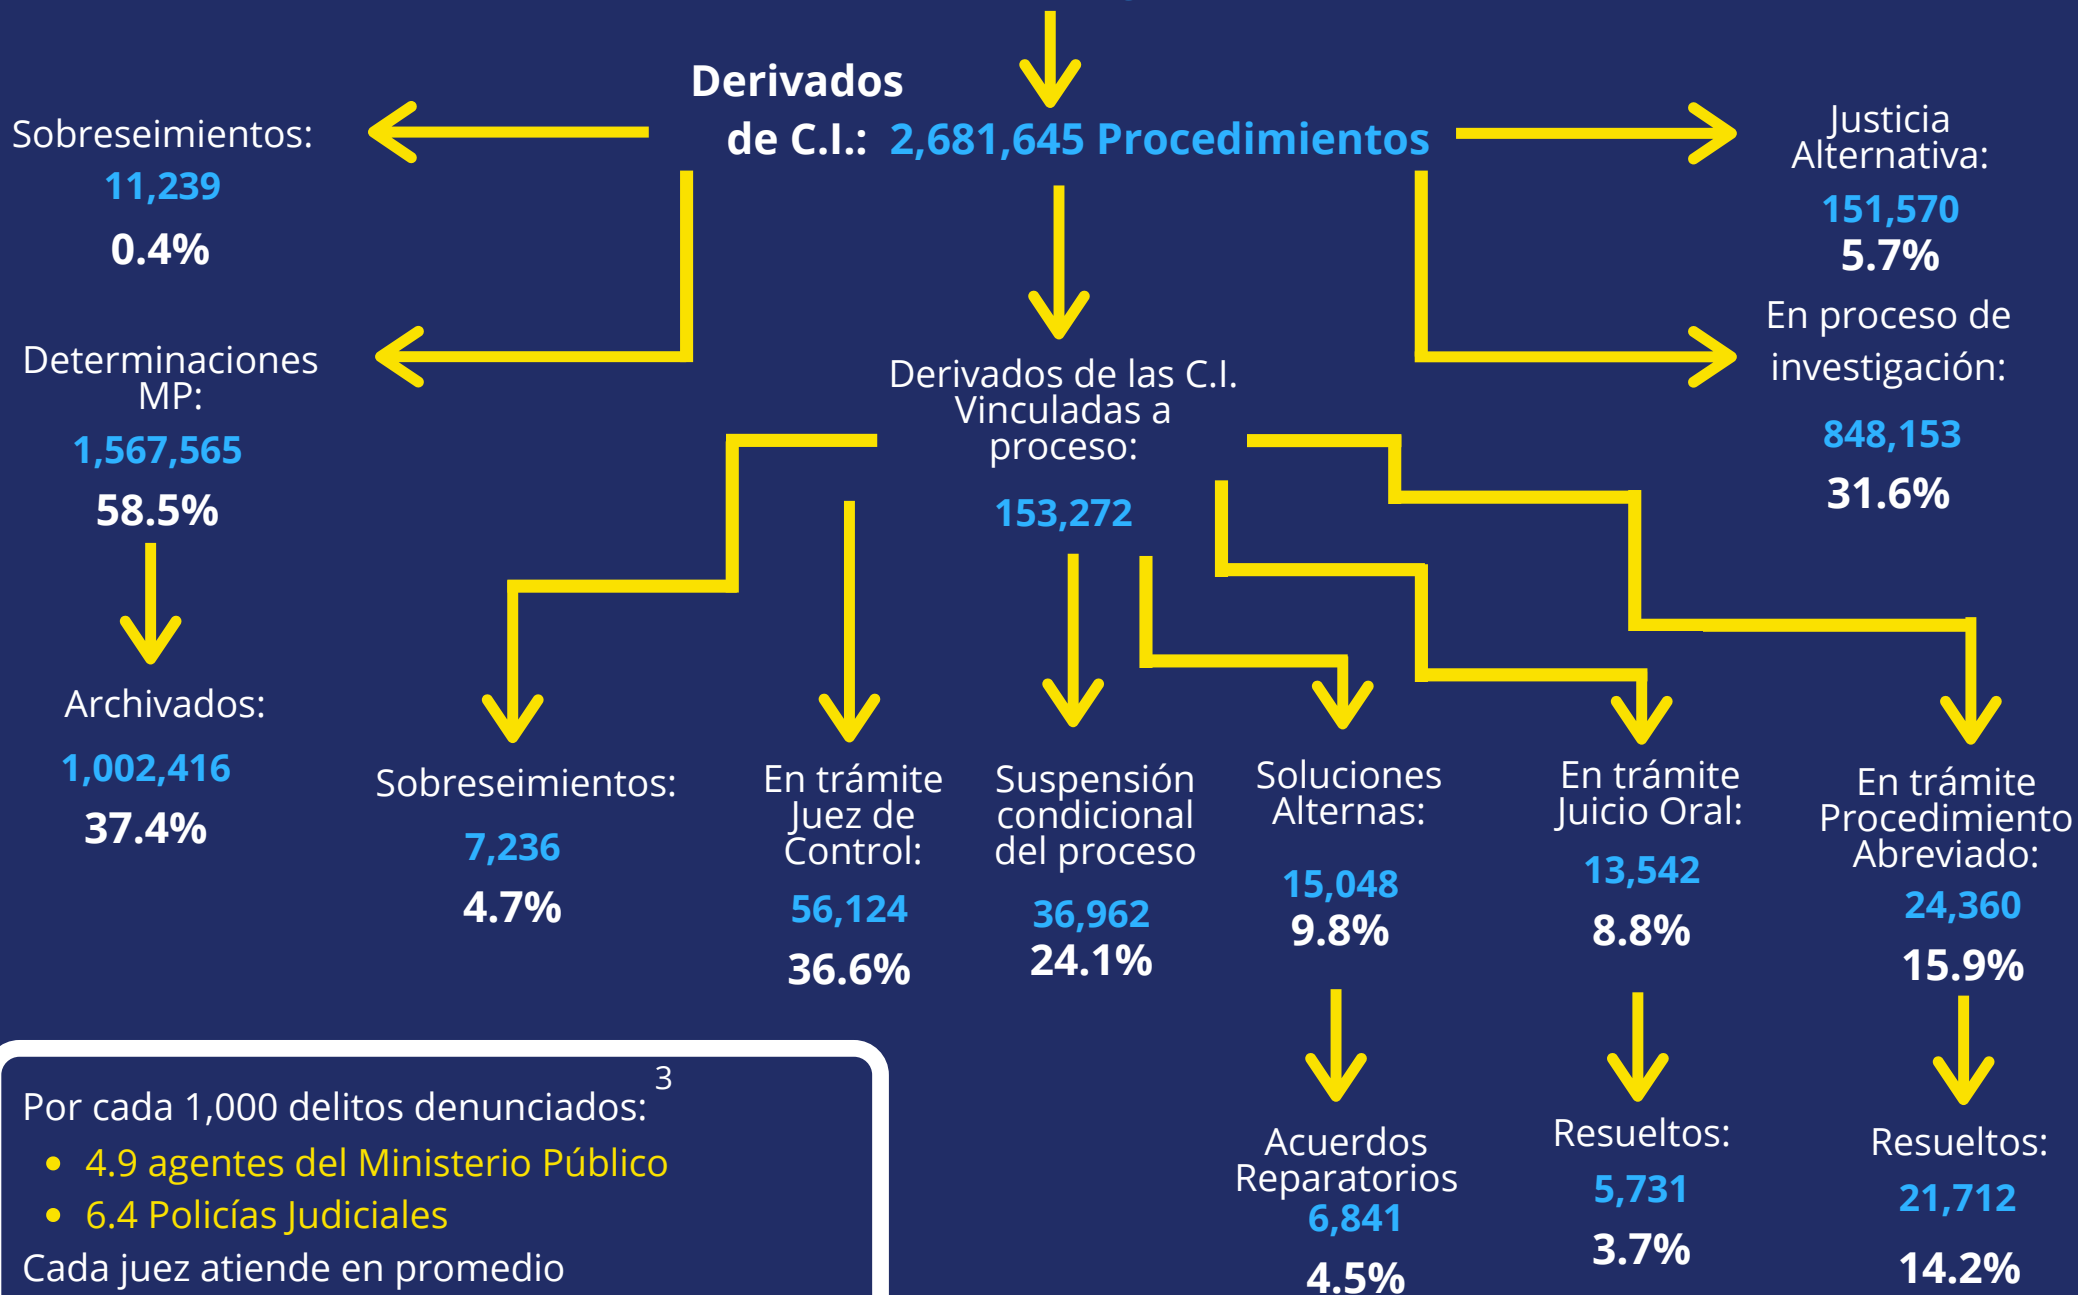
Derivados de C.I.: 2,681,645 Procedimientos

Sobreseimientos:
11,239
0.4%

Justicia Alternativa:
151,570
5.7%

En proceso de investigación:
848,153
31.6%

Determinaciones MP:
1,567,565
58.5%

Derivados de las C.I. Vinculadas a proceso:
153,272

Archivados:
1,002,416
37.4%

Sobreseimientos:
7,236
4.7%

En trámite Juez de Control:
56,124
36.6%

Suspensión condicional del proceso
36,962
24.1%

Soluciones Alternas:
15,048
9.8%

En trámite Juicio Oral:
13,542
8.8%

En trámite Procedimiento Abreviado:
24,360
15.9%

Acuerdos Reparatorios
6,841
4.5%

Resueltos:
5,731
3.7%

Resueltos:
21,712
14.2%

Por cada 1,000 delitos denunciados: 3
• 4.9 agentes del Ministerio Público
• 6.4 Policías Judiciales
Cada juez atiende en promedio